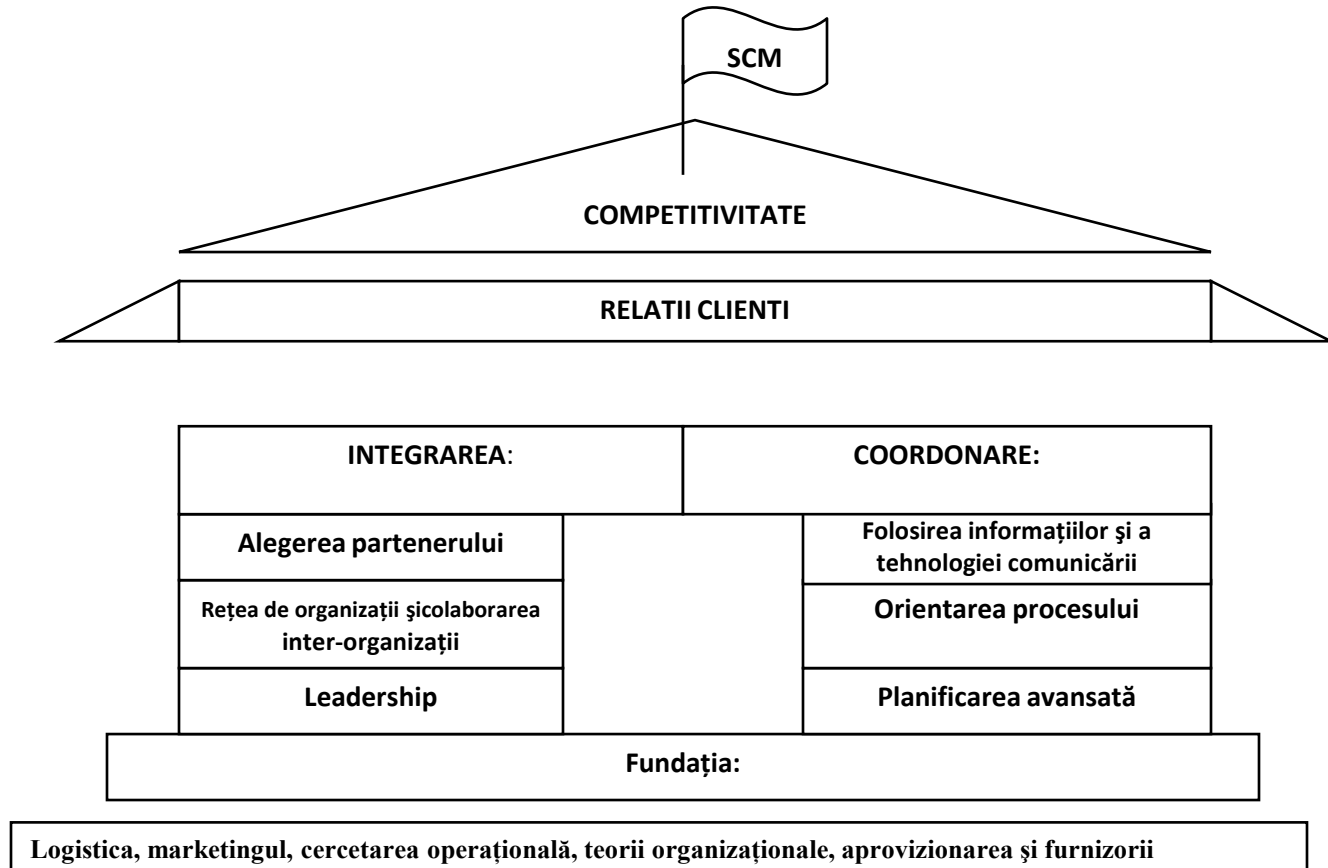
SCM

COMPETITIVITATE

RELATII CLIENTI

INTEGRAREA:

COORDONARE:

Alegerea partenerului

Rețea de organizații şicolaborarea inter-organizații

Leadership

Folosirea informațiilor şi a tehnologiei comunicării

Orientarea procesului

Planificarea avansată

Fundația:

Logistica, marketingul, cercetarea operațională, teorii organizaționale, aprovizionarea şi furnizorii